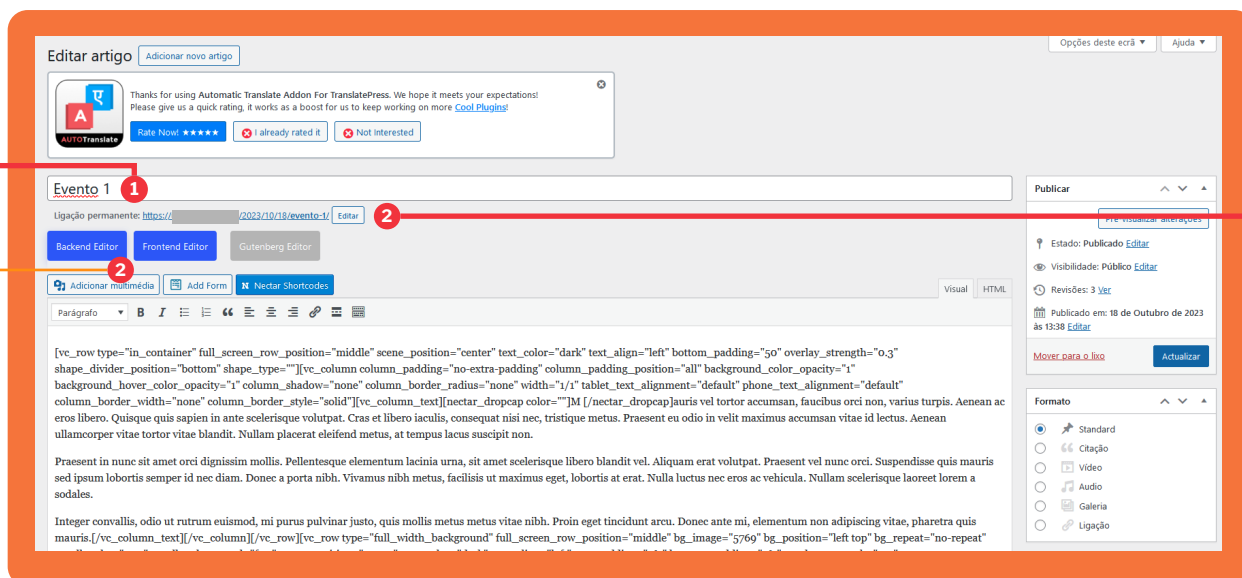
Editar artigo Adicionar novo artigo

Opções deste ecrã ▾ Ajuda ▾

Thanks for using Automatic Translate Addon For TranslatePress. We hope it meets your expectations!
Please give us a quick rating, it works as a boost for us to keep working on more Cool Plugins!

Rate Now! ★★★★★ I already rated it Not Interested

AUTOTranslate

Evento 1

1

Ligação permanente: https://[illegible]/2023/10/18/evento-1/ Editar

2

Backend Editor Frontend Editor Gutenberg Editor

2

Adicionar multimédia Add Form Nectar Shortcodes

Visual HTML

Parágrafo

[vc_row type="in_container" full_screen_row_position="middle" scene_position="center" text_color="dark" text_align="left" bottom_padding="50" overlay_strength="0.3" shape_divider_position="bottom" shape_type=""][vc_column column_padding="no-extra-padding" column_padding_position="all" background_color_opacity="1" background_hover_color_opacity="1" column_shadow="none" column_border_radius="none" width="1/1" tablet_text_alignment="default" phone_text_alignment="default" column_border_width="none" column_border_style="solid"][vc_column_text][nectar_dropcap color=""]M [/nectar_dropcap]auris vel tortor accumsan, faucibus orci non, varius turpis. Aenean ac eros libero. Quisque quis sapien in ante scelerisque volutpat. Cras et libero iaculis, consequat nisi nec, tristique metus. Praesent eu odio in velit maximus accumsan vitae id lectus. Aenean ullamcorper vitae tortor vitae blandit. Nullam placerat eleifend metus, at tempus lacus suscipit non.

Praesent in nunc sit amet orci dignissim mollis. Pellentesque elementum lacinia urna, sit amet scelerisque libero blandit vel. Aliquam erat volutpat. Praesent vel nunc orci. Suspendisse quis mauris sed ipsum lobortis semper id nec diam. Donec a porta nibh. Vivamus nibh metus, facilisis ut maximus eget, lobortis at erat. Nulla luctus nec eros ac vehicula. Nullam scelerisque laoreet lorem a sodales.

Integer convallis, odio ut rutrum euismod, mi purus pulvinar justo, quis mollis metus metus vitae nibh. Proin eget tincidunt arcu. Donec ante mi, elementum non adipiscing vitae, pharetra quis mauris.[/vc_column_text][/vc_column][/vc_row][vc_row type="full_width_background" full_screen_row_position="middle" bg_image="5769" bg_position="left top" bg_repeat="no-repeat"

Publicar

Pré-visualizar alterações

Estado: Publicado Editar

Visibilidade: Público Editar

Revisões: 3 Ver

Publicado em: 18 de Outubro de 2023 às 13:38 Editar

Mover para o lixo Actualizar

Formato

Standard

Citação

Vídeo

Audio

Galeria

Ligação